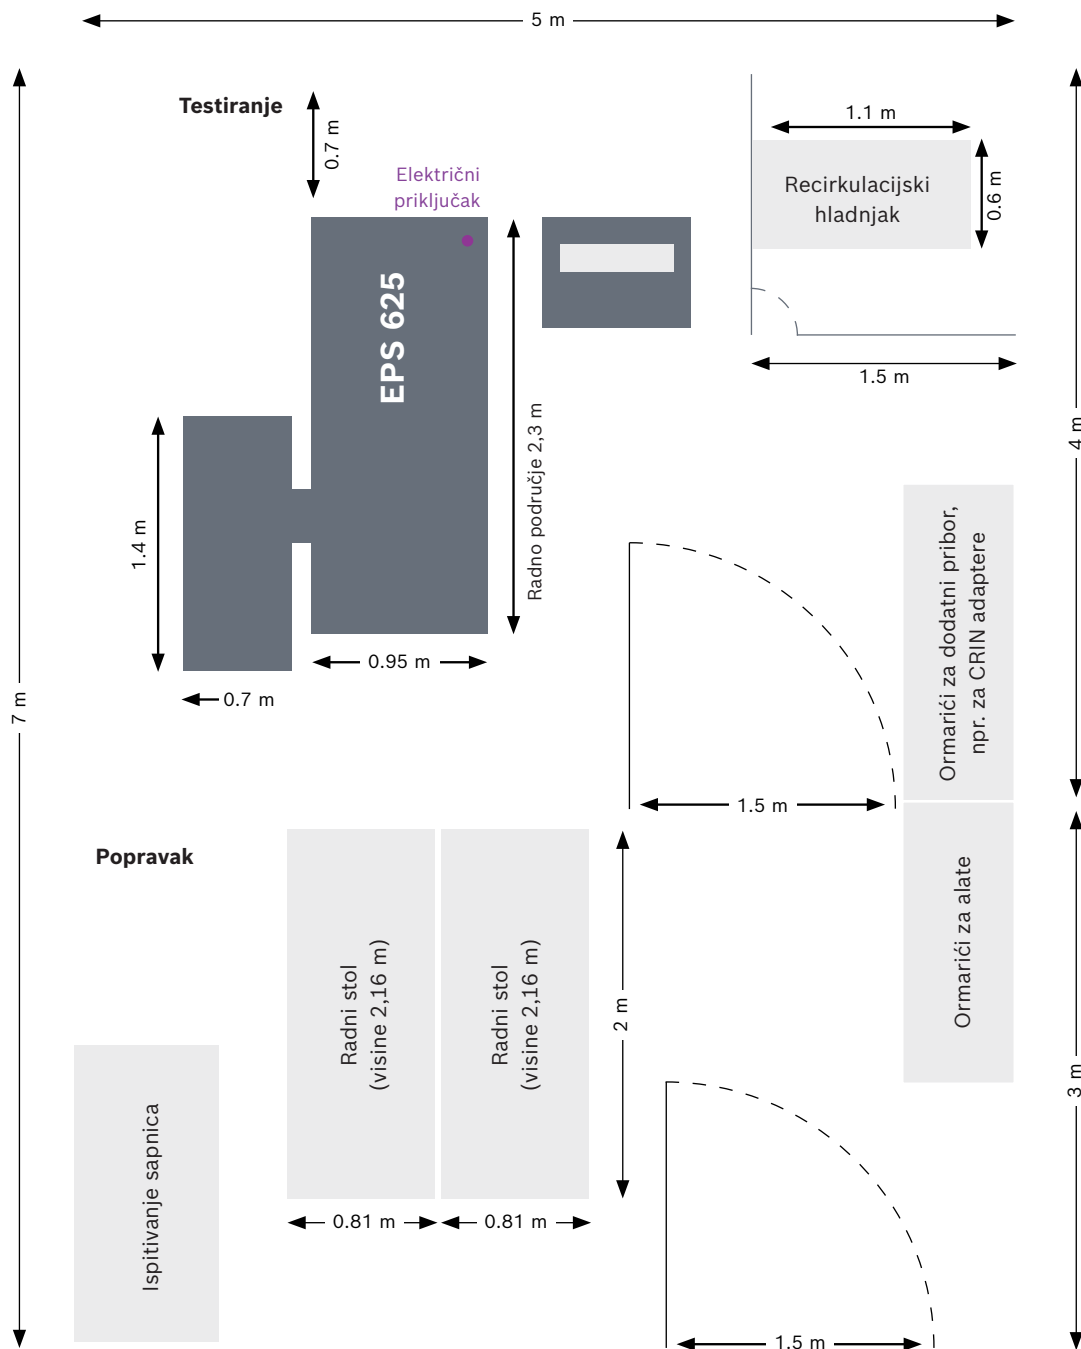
5 m

7 m

Testiranje

0.7 m

Električni priključak

EPS 625

Radno područje 2,3 m

1.1 m

Recirkulacijski hladnjak

0.6 m

1.5 m

4 m

1.4 m

0.95 m

0.7 m

Ormarići za dodatni pribor, npr. za CRIN adaptere

1.5 m

Popravak

Radni stol (visine 2,16 m)

Radni stol (visine 2,16 m)

2 m

Ormarići za alate

3 m

Ispitivanje sapnica

0.81 m

0.81 m

1.5 m